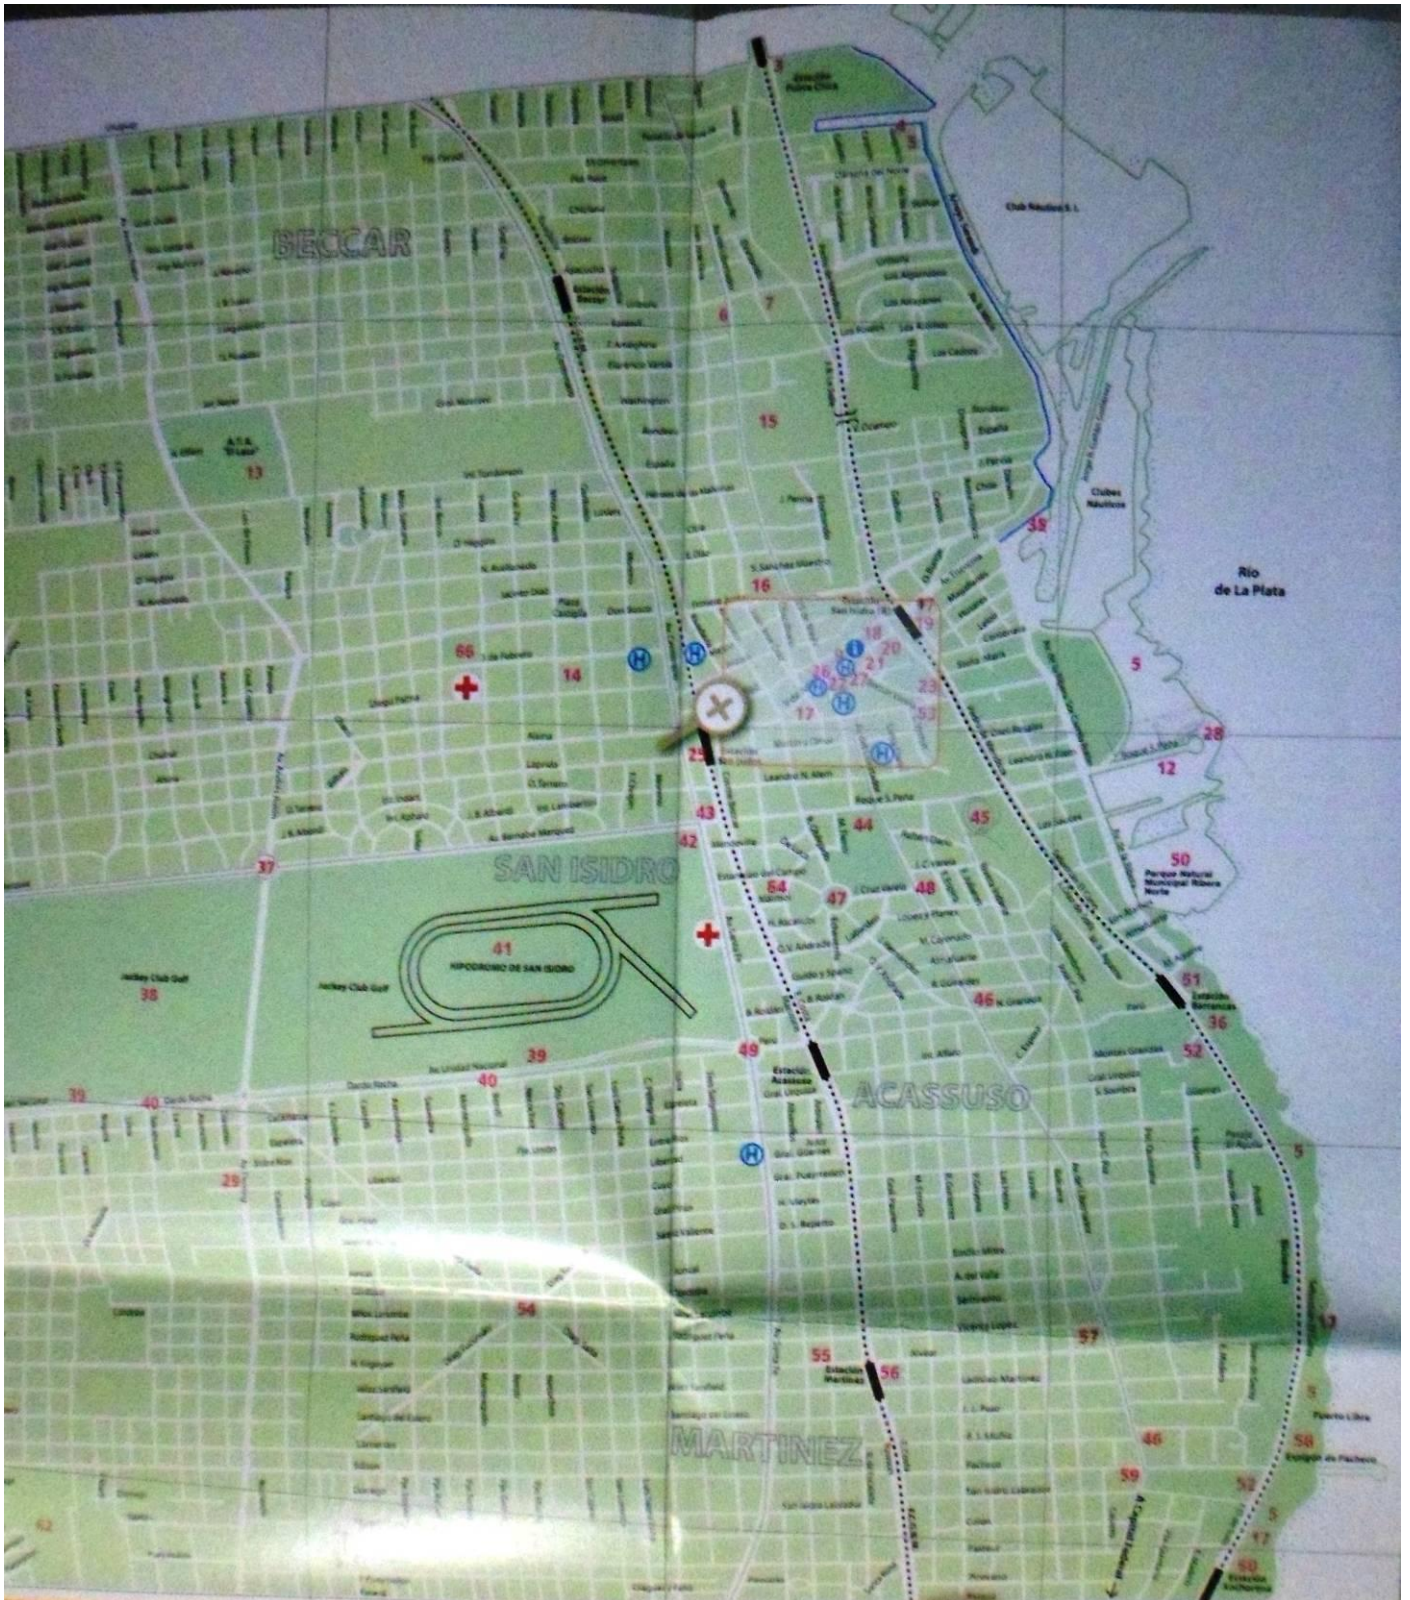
BECCAR

Club Náutico S.I.

Clubes Náuticos

Río de La Plata

SAN ISIDRO

HIPODROMO DE SAN ISIDRO

Jockey Club Golf

ACASSUSO

MARTINEZ

Parque Natural Municipal Ribera Norte

Estación Acassuso

Estación Martínez

Estación Barrancas

Puerto Libre

13 15 6 7 16 14 66 17 18 19 20 21 22 23 25 26 27 35 37 38 39 40 41 42 43 44 45 46 47 48 49 50 51 52 53 54 55 56 57 58 59 5 12 28 36 29 62

H H H H H